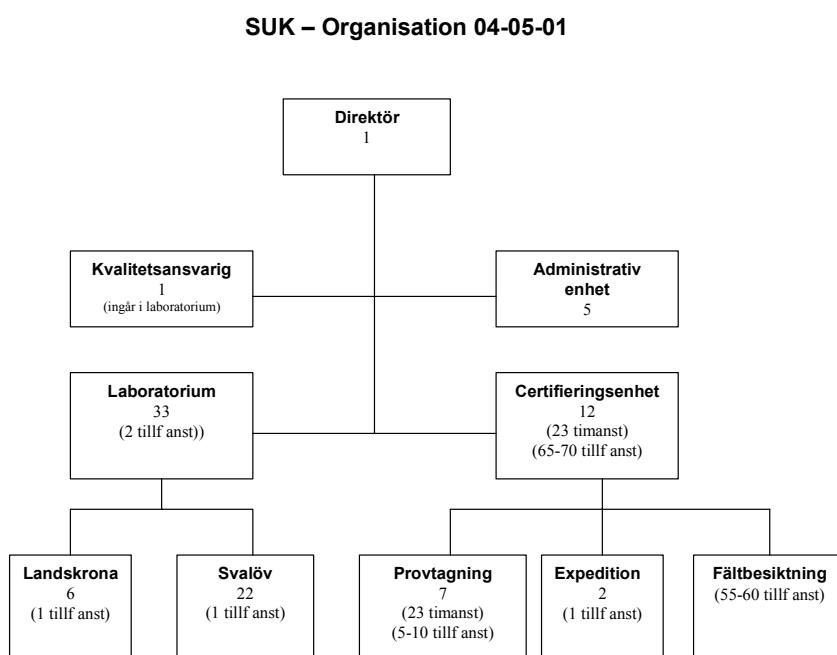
SUK – Organisation 04-05-01

Direktör
1

Kvalitetsansvarig
1
(ingår i laboratorium)

Administrativ enhet
5

Laboratorium
33
(2 tillf anst))

Certifieringsenhet
12
(23 timanst)
(65-70 tillf anst)

Landskrona
6
(1 tillf anst)

Svalöv
22
(1 tillf anst)

Provtagning
7
(23 timanst)
(5-10 tillf anst)

Expedition
2
(1 tillf anst)

Fältbesiktning
(55-60 tillf anst)